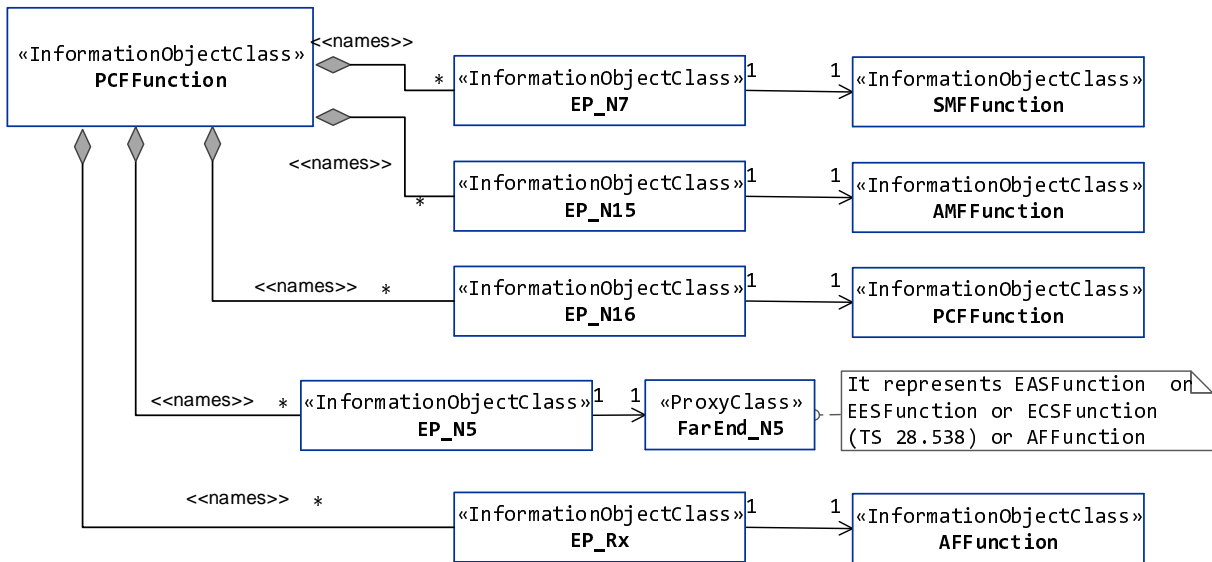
«InformationObjectClass»
PCFFunction

<<names>>
*
«InformationObjectClass»
EP_N7
1
1
«InformationObjectClass»
SMFFunction

<<names>>
*
«InformationObjectClass»
EP_N15
1
1
«InformationObjectClass»
AMFFunction

<<names>>
*
«InformationObjectClass»
EP_N16
1
1
«InformationObjectClass»
PCFFunction

<<names>>
*
«InformationObjectClass»
EP_N5
1
1
«ProxyClass»
FarEnd_N5

It represents EASFunction or EESFunction or ECSFunction (TS 28.538) or AFFunction

<<names>>
*
«InformationObjectClass»
EP_Rx
1
1
«InformationObjectClass»
AFFunction